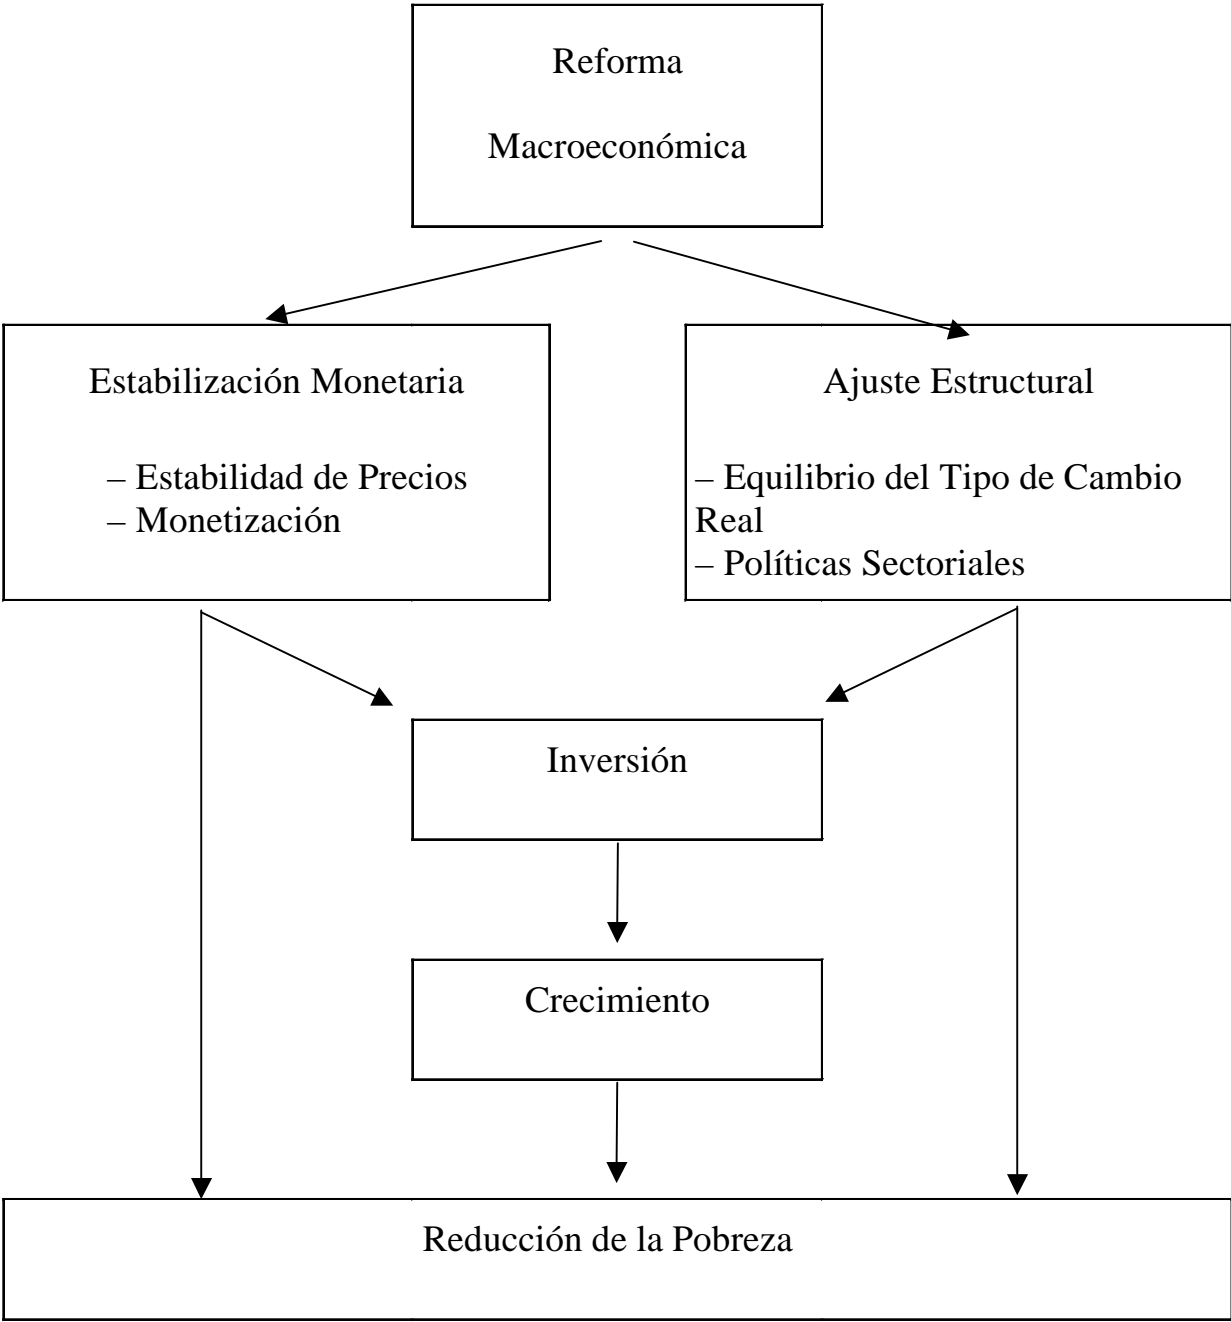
Reforma

Macroeconómica

Estabilización Monetaria

– Estabilidad de Precios
– Monetización

Ajuste Estructural

– Equilibrio del Tipo de Cambio Real
– Políticas Sectoriales

Inversión

Crecimiento

Reducción de la Pobreza